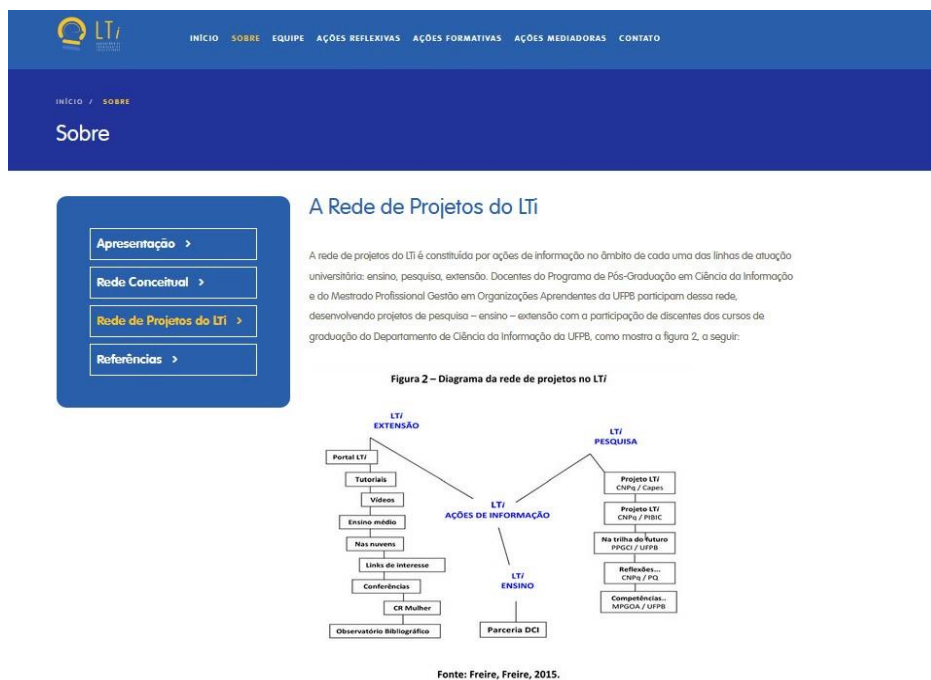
LT*i*

INÍCIO SOBRE EQUIPE AÇÕES REFLEXIVAS AÇÕES FORMATIVAS AÇÕES MEDIADORAS CONTATO

INÍCIO / SOBRE

Sobre

Apresentação >

Rede Conceitual >

Rede de Projetos do LTi >

Referências >

A Rede de Projetos do LTi

A rede de projetos do LTi é constituída por ações de informação no âmbito de cada uma das linhas de atuação universitária: ensino, pesquisa, extensão. Docentes do Programa de Pós-Graduação em Ciência da Informação e do Mestrado Profissional Gestão em Organizações Aprendentes da UFPB participam dessa rede, desenvolvendo projetos de pesquisa – ensino – extensão com a participação de discentes dos cursos de graduação do Departamento de Ciência da Informação da UFPB, como mostra a figura 2, a seguir:

Figura 2 – Diagrama da rede de projetos no LT*i*

LT*i* EXTENSÃO

LT*i* PESQUISA

Portal LT*i*

Tutoriais

Vídeos

Ensino médio

Nas nuvens

Links de interesse

Conferências

CR Mulher

Observatório Bibliográfico

LT*i* AÇÕES DE INFORMAÇÃO

LT*i* ENSINO

Parceria DCI

Projeto LT*i* CNPq / Capes

Projeto LT*i* CNPq / PIBIC

Na trilha do futuro PPGCI / UFPB

Reflexões... CNPq / PQ

Competências... MPGOA / UFPB

Fonte: Freire, Freire, 2015.